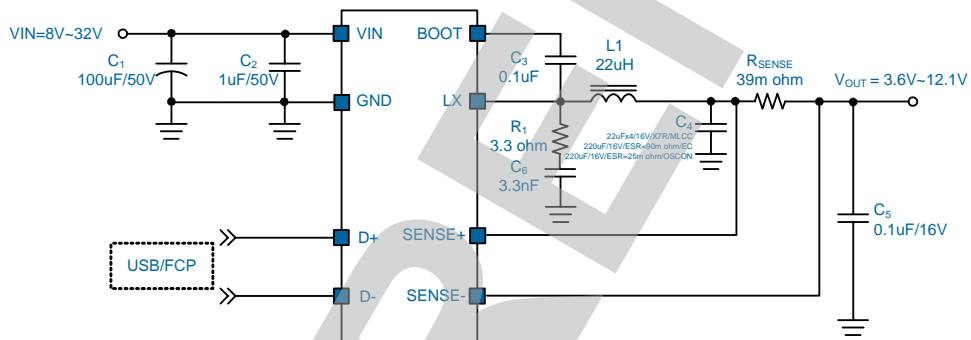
VIN=8V~32V

$C_1$
100uF/50V

$C_2$
1uF/50V

VIN
GND
D+
D-

BOOT
LX
SENSE+
SENSE-

$C_3$
0.1uF

L1
22uH

$R_1$
3.3 ohm

$C_6$
3.3nF

$C_4$
22uFx4/16V/X7R/MLCC
220uF/16V/ESR=90m ohm/EC
220uF/16V/ESR=25m ohm/OSCON

$R_{SENSE}$
39m ohm

$V_{OUT}$ = 3.6V~12.1V

$C_5$
0.1uF/16V

USB/FCP